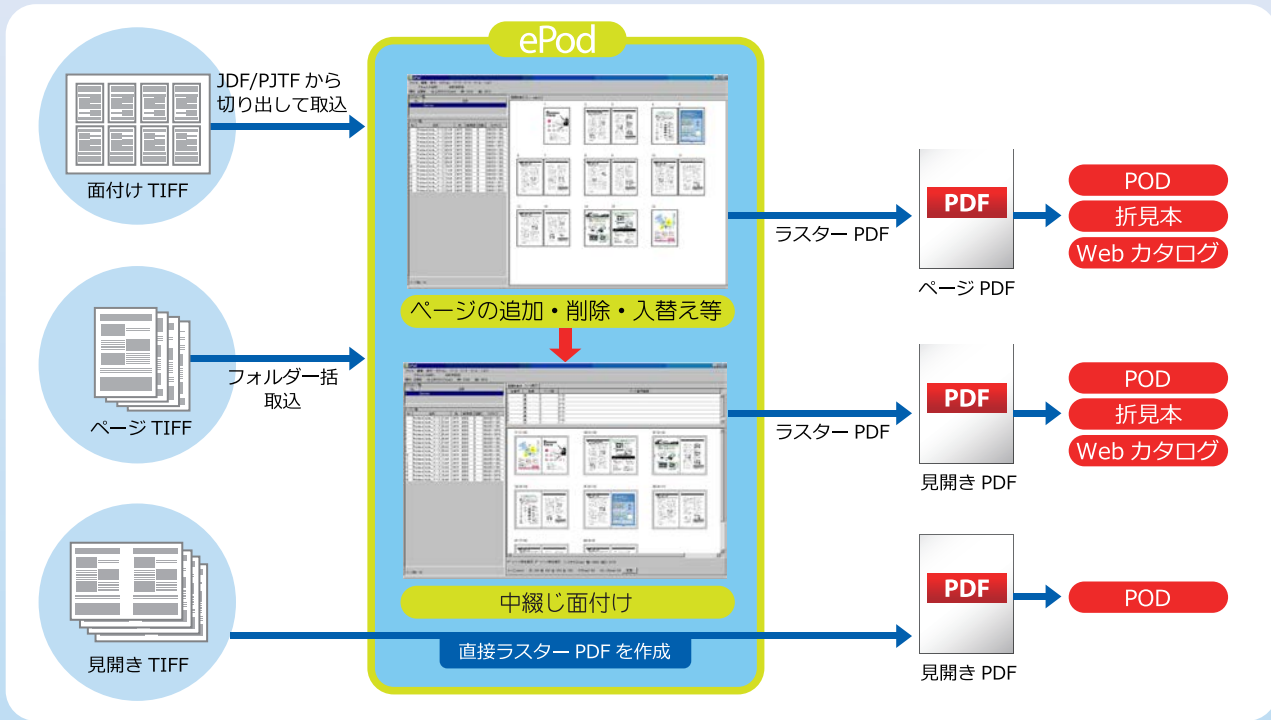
ePod

面付け TIFF

JDF/PJTF から切り出して取込

ページ TIFF

フォルダー括取込

見開き TIFF

ページの追加・削除・入替え等

中綴じ面付け

直接ラスター PDF を作成

ラスター PDF

PDF

ページ PDF

POD
折見本
Web カタログ

ラスター PDF

PDF

見開き PDF

POD
折見本
Web カタログ

PDF

見開き PDF

POD